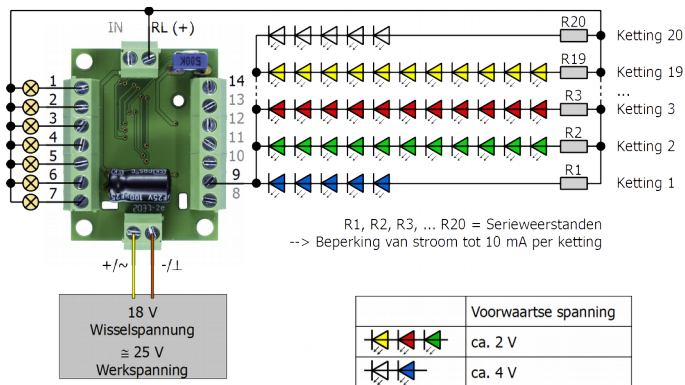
IN

RL (+)

1
2
3
4
5
6
7

14
13
12
11
10
9
8

R20
Ketting 20
R19
Ketting 19
...
R3
Ketting 3
R2
Ketting 2
R1
Ketting 1

R1, R2, R3, ... R20 = Serieweerstanden
--> Beperking van stroom tot 10 mA per ketting

+/~
-/⊥

18 V
Wisselspanning
≅ 25 V
Werkspanning

| | Voorwaartse spanning |
|---|---|
| | ca. 2 V |
| | ca. 4 V |